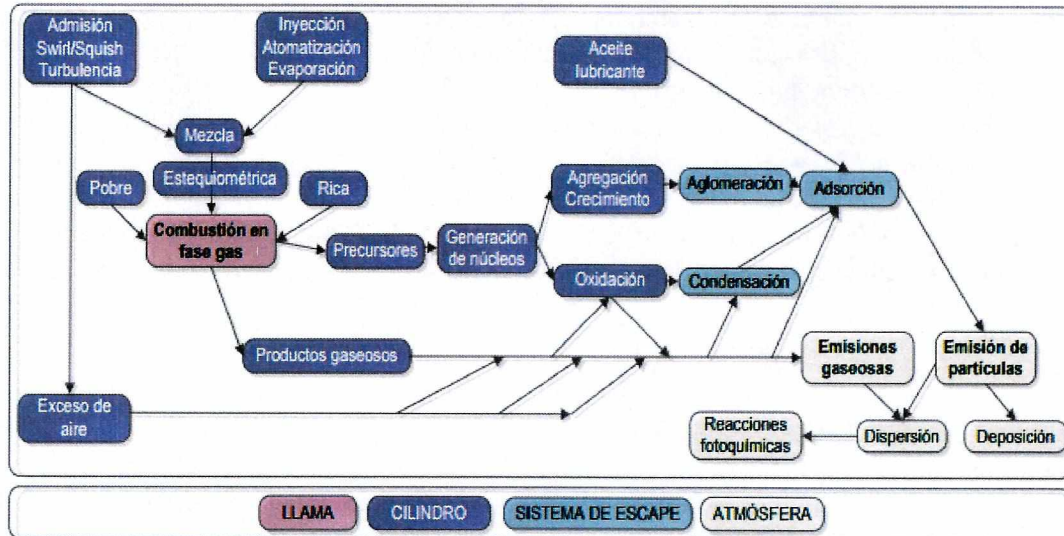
Admisión Swirl/Squish Turbulencia

Inyección Atomatización Evaporación

Aceite lubricante

Mezcla

Estequiométrica

Pobre

Rica

Combustión en fase gas

Agregación Crecimiento

Aglomeración

Adsorción

Precursores

Generación de núcleos

Oxidación

Condensación

Productos gaseosos

Emisiones gaseosas

Emisión de partículas

Exceso de aire

Reacciones fotoquímicas

Dispersión

Deposición

LLAMA

CILINDRO

SISTEMA DE ESCAPE

ATMÓSFERA